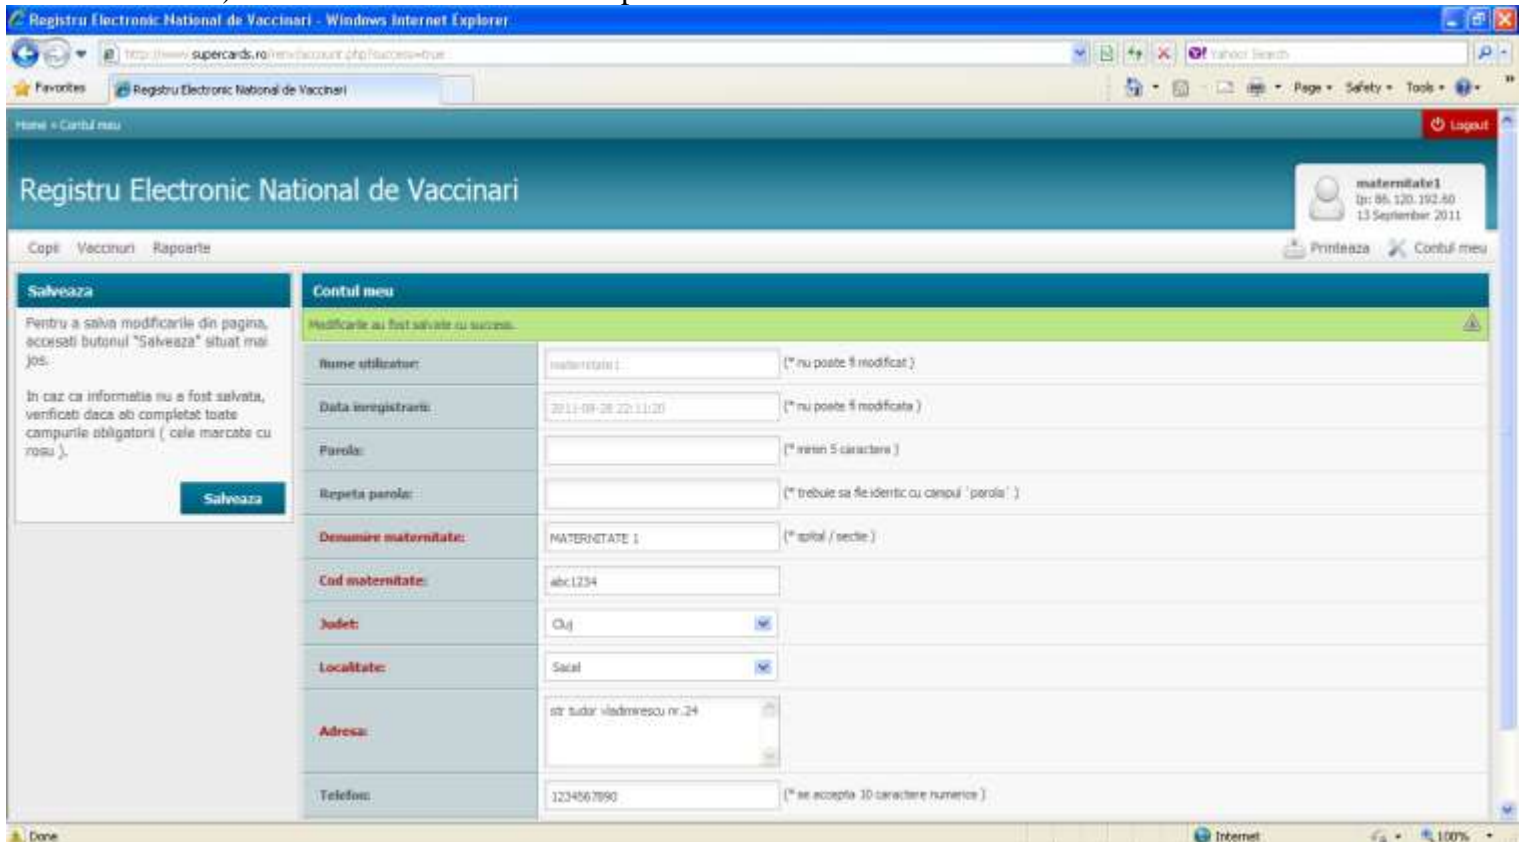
Registru Electronic National de Vaccinari - Windows Internet Explorer

http://www.supercards.ro/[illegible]/account.php?success=true

Yahoo! Search

Favorites

Registru Electronic National de Vaccinari

Page ▾ Safety ▾ Tools ▾

Home » Contul meu

Logout

Registru Electronic National de Vaccinari

maternitate1
Ip: 86.120.192.60
13 September 2011

Copii Vaccinuri Rapoarte

Printeaza Contul meu

Salveaza

Pentru a salva modificarile din pagina, accesati butonul "Salveaza" situat mai jos.

In caz ca informatia nu a fost salvata, verificati daca ati completat toate campurile obligatorii ( cele marcate cu rosu ).

Salveaza

Contul meu

Modificarile au fost salvate cu succes.

| | | |
|---|---|---|
| Nume utilizator: | maternitate1 | (* nu poate fi modificat ) |
| Data inregistrarii: | 2011-08-28 22:11:20 | (* nu poate fi modificata ) |
| Parola: | | (* minim 5 caractere ) |
| Repeta parola: | | (* trebuie sa fie identic cu campul 'parola' ) |
| Denumire maternitate: | MATERNITATE 1 | (* spital / sectie ) |
| Cod maternitate: | abc1234 | |
| Judet: | Cluj | |
| Localitate: | Sacel | |
| Adresa: | str tudor vladimirescu nr.24 | |
| Telefon: | 1234567890 | (* se accepta 10 caractere numerice ) |

Done

Internet

100%